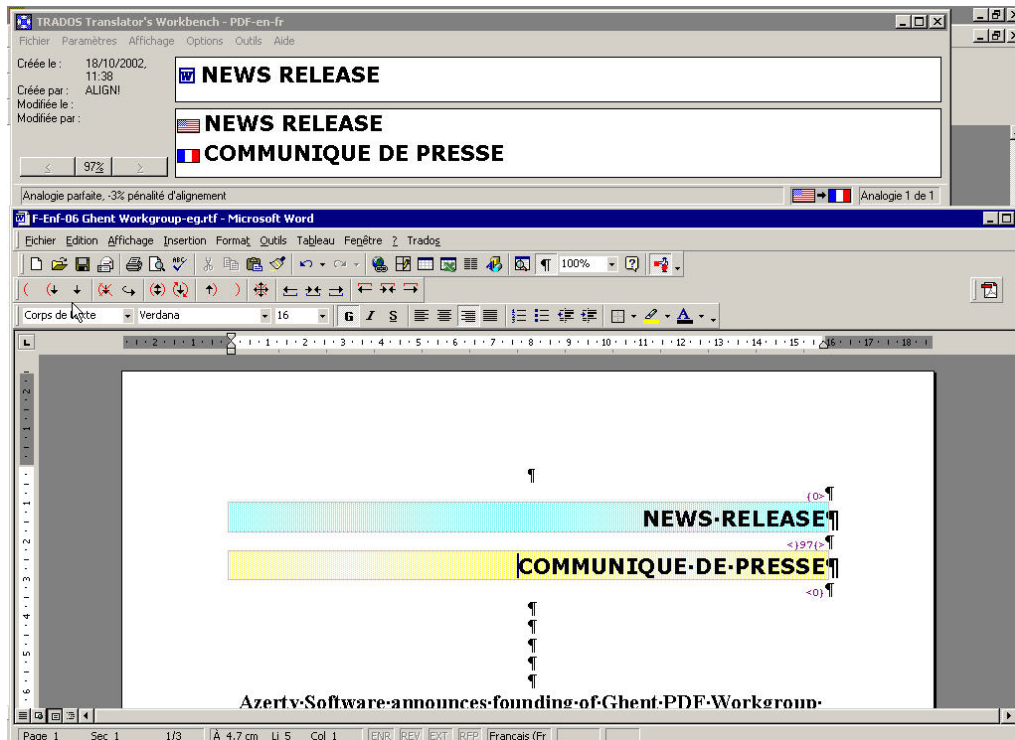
TRADOS Translator's Workbench - PDF-en-fr

Fichier Paramètres Affichage Options Outils Aide

Créée le : 18/10/2002, 11:38
Créée par : ALIGN!
Modifiée le :
Modifiée par :

NEWS RELEASE

NEWS RELEASE
COMMUNIQUE DE PRESSE

97%

Analogie parfaite, -3% pénalité d'alignement

Analogie 1 de 1

F-Enf-06 Ghent Workgroup-eg.rtf - Microsoft Word

Fichier Edition Affichage Insertion Format Outils Tableau Fenêtre ? Trados

100%

Corps de texte Verdana 16

G I S

¶

{0>¶

NEWS·RELEASE¶

<}97{>¶

COMMUNIQUE·DE·PRESSE¶

<0}¶

¶
¶
¶
¶
¶

Azerty·Software·announces·founding·of·Ghent·PDF·Workgroup·

Page 1 Sec 1 1/3 À 4,7 cm Li 5 Col 1 ENR REV EXT RFP Français (Fr